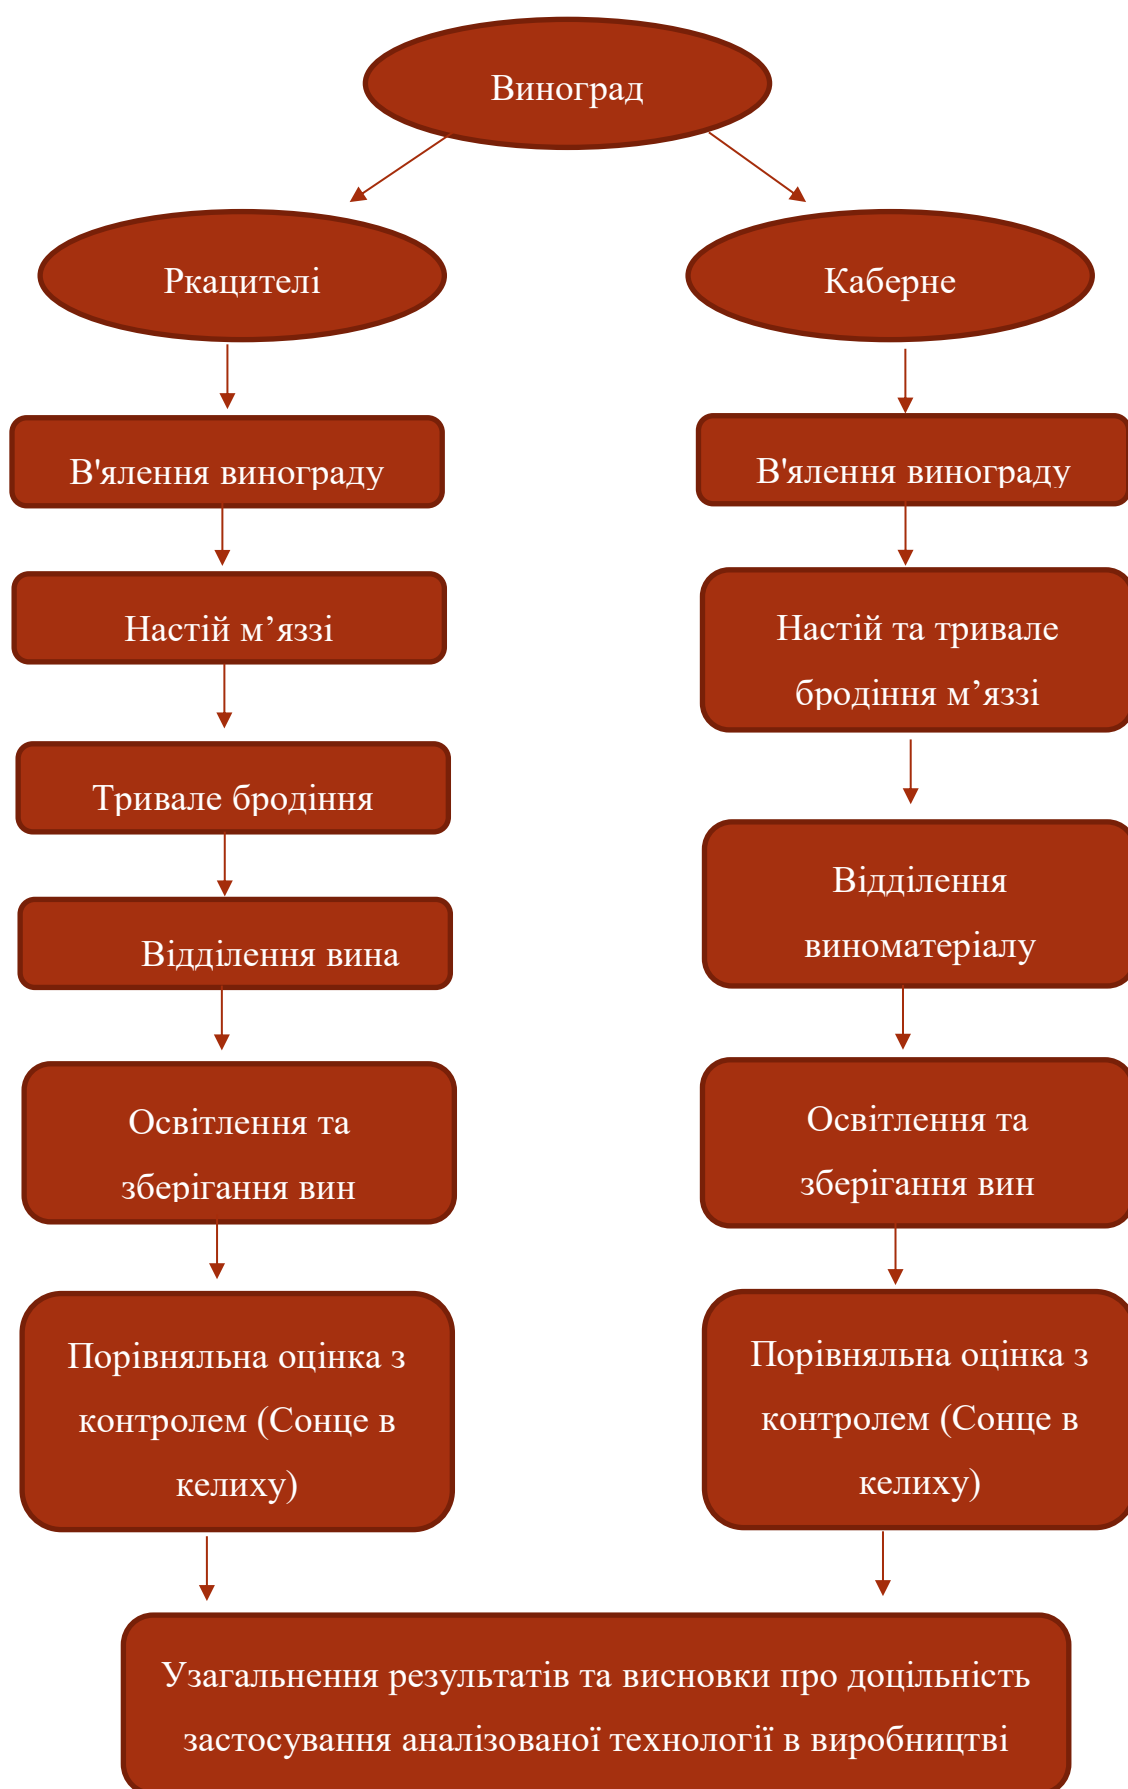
Виноград

Ркацителі

В'ялення винограду

Настій м’яззі

Тривале бродіння

Відділення вина

Освітлення та зберігання вин

Порівняльна оцінка з контролем (Сонце в келиху)

Каберне

В'ялення винограду

Настій та тривале бродіння м’яззі

Відділення виноматеріалу

Освітлення та зберігання вин

Порівняльна оцінка з контролем (Сонце в келиху)

Узагальнення результатів та висновки про доцільність застосування аналізованої технології в виробництві